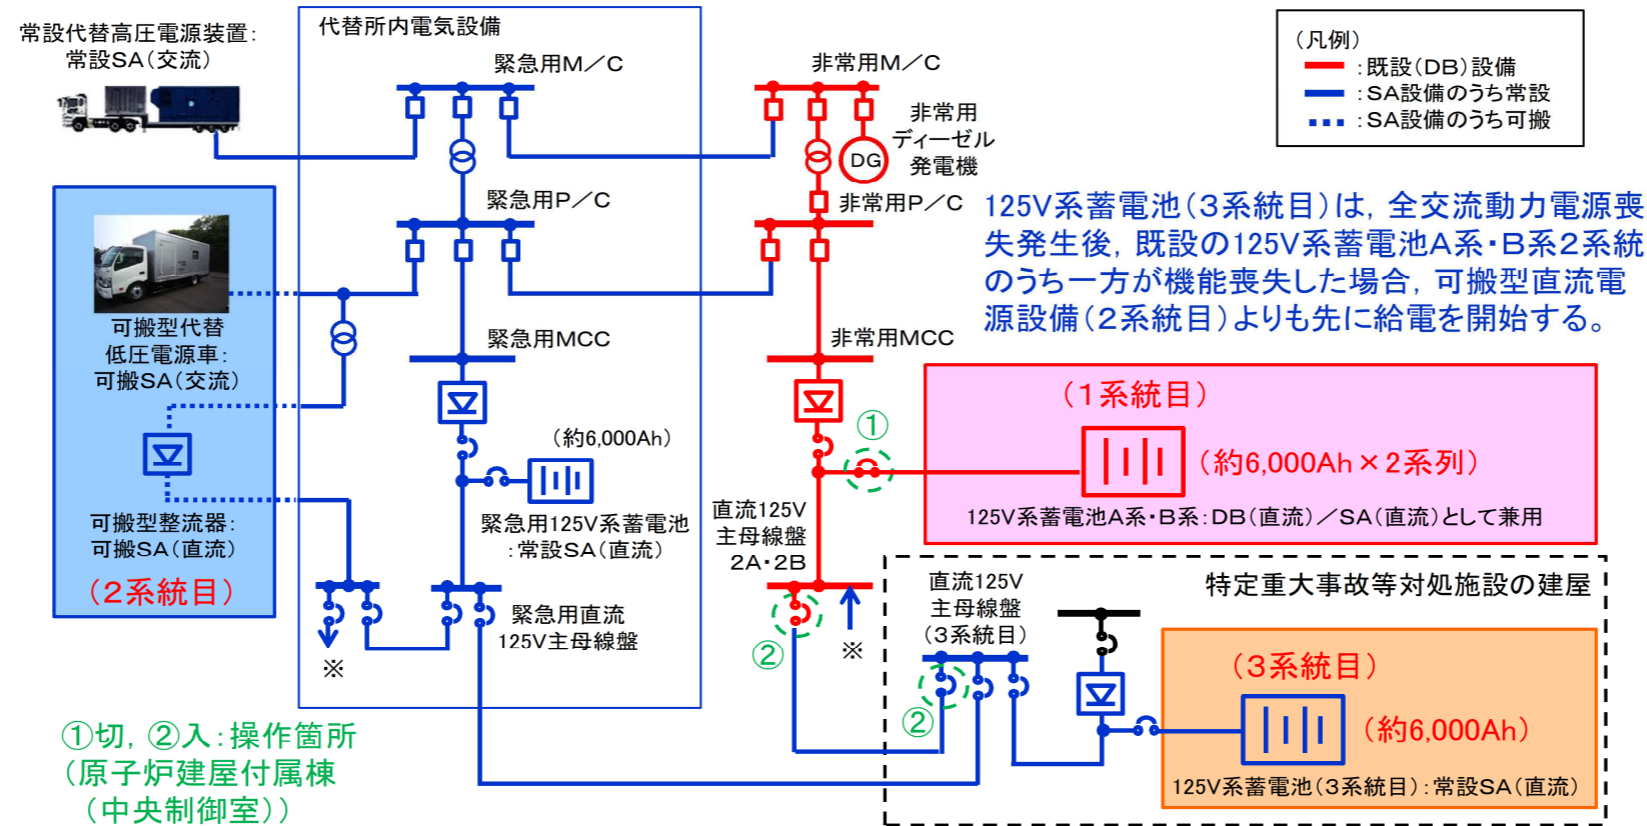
常設代替高圧電源装置：常設SA（交流）

代替所内電気設備

緊急用M／C

非常用M／C

非常用ディーゼル発電機

DG

（凡例）
：既設（DB）設備
：SA設備のうち常設
：SA設備のうち可搬

緊急用P／C

非常用P／C

125V系蓄電池（3系統目）は，全交流動力電源喪失発生後，既設の125V系蓄電池A系・B系2系統のうち一方が機能喪失した場合，可搬型直流電源設備（2系統目）よりも先に給電を開始する。

可搬型代替低圧電源車：可搬SA（交流）

緊急用MCC

非常用MCC

（1系統目）

①

（約6,000Ah）

（約6,000Ah×2系列）

可搬型整流器：可搬SA（直流）

緊急用125V系蓄電池：常設SA（直流）

125V系蓄電池A系・B系：DB（直流）／SA（直流）として兼用

（2系統目）

直流125V主母線盤2A・2B

直流125V主母線盤（3系統目）

特定重大事故等対処施設の建屋

緊急用直流125V主母線盤

②

※

※

（3系統目）

②

（約6,000Ah）

①切，②入：操作箇所
（原子炉建屋付属棟
（中央制御室））

125V系蓄電池（3系統目）：常設SA（直流）